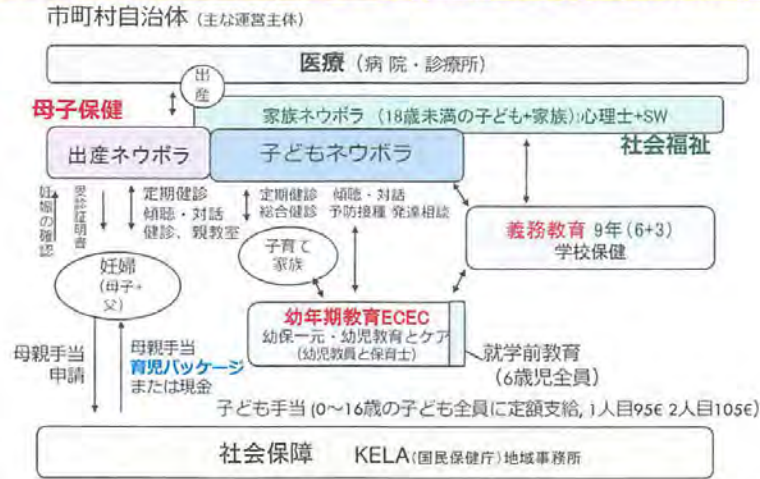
市町村自治体（主な運営主体）

医療（病院・診療所）

出産

母子保健

家族ネウボラ（18歳未満の子ども+家族）:心理士+SW

社会福祉

出産ネウボラ

子どもネウボラ

妊娠の確認

受診証明書

定期健診
傾聴・対話
健診、親教室

定期健診　傾聴・対話
総合健診　予防接種　発達相談

義務教育 9年（6+3）
学校保健

子育て家族

妊婦
（母子+父）

幼年期教育ECEC
幼保一元・幼児教育とケア
（幼児教員と保育士）

就学前教育
（6歳児全員）

母親手当
申請

母親手当
育児パッケージ
または現金

子ども手当（0〜16歳の子ども全員に定額支給，1人目95€ 2人目105€）

社会保障　KELA（国民保健庁）地域事務所